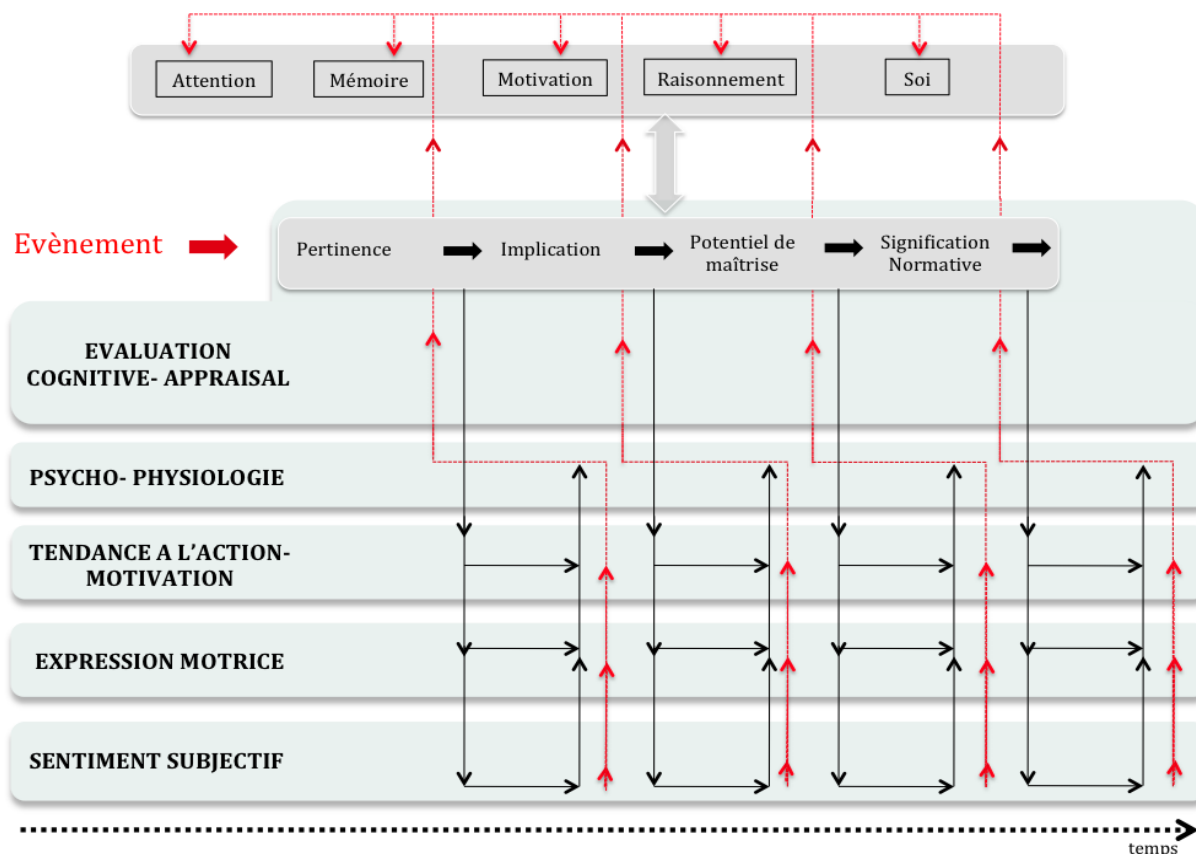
Attention
Mémoire
Motivation
Raisonnement
Soi

Evènement

Pertinence
Implication
Potentiel de maîtrise
Signification Normative

EVALUATION COGNITIVE- APPRAISAL

PSYCHO- PHYSIOLOGIE

TENDANCE A L'ACTION- MOTIVATION

EXPRESSION MOTRICE

SENTIMENT SUBJECTIF

temps